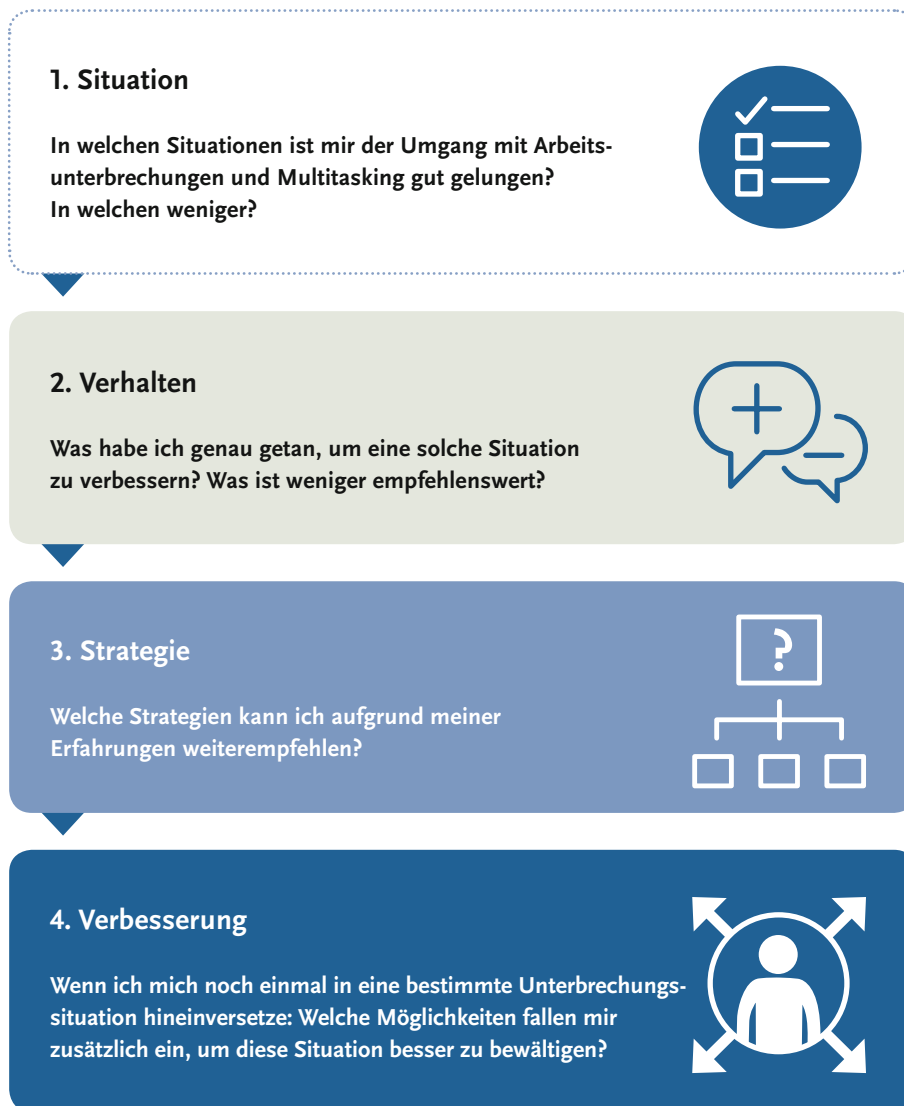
1. Situation

In welchen Situationen ist mir der Umgang mit Arbeitsunterbrechungen und Multitasking gut gelungen? In welchen weniger?

2. Verhalten

Was habe ich genau getan, um eine solche Situation zu verbessern? Was ist weniger empfehlenswert?

3. Strategie

?

Welche Strategien kann ich aufgrund meiner Erfahrungen weiterempfehlen?

4. Verbesserung

Wenn ich mich noch einmal in eine bestimmte Unterbrechungssituation hineinversetze: Welche Möglichkeiten fallen mir zusätzlich ein, um diese Situation besser zu bewältigen?